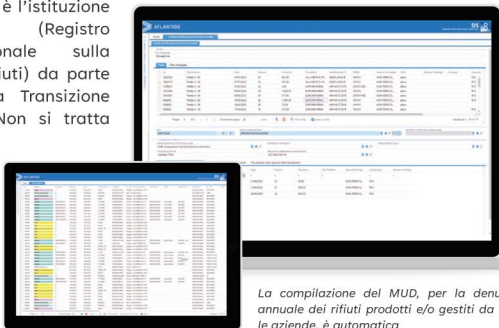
è l'istituzione (Registro onale sulla iuti) da parte a Transizione Non si tratta

ATLANTIDE

DS

ATLANTIDE

La compilazione del MUD, per la denu annuale dei rifiuti prodotti e/o gestiti da le aziende, è automatica